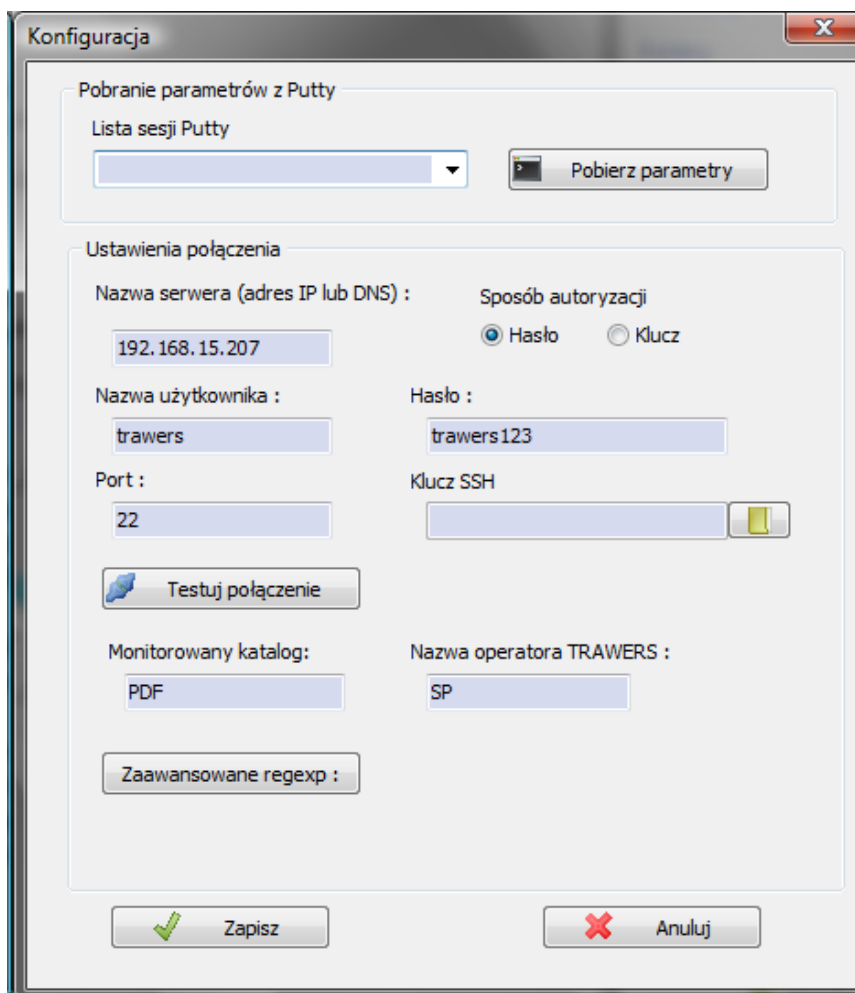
Konfiguracja

Pobranie parametrów z Putty

Lista sesji Putty

Pobierz parametry

Ustawienia połączenia

Nazwa serwera (adres IP lub DNS) :

Sposób autoryzacji

Hasło

Klucz

192.168.15.207

Nazwa użytkownika :

Hasło :

trawers

trawers123

Port :

Klucz SSH

22

Testuj połączenie

Monitorowany katalog:

Nazwa operatora TRAWERS :

PDF

SP

Zaawansowane regexp :

Zapisz

Anuluj